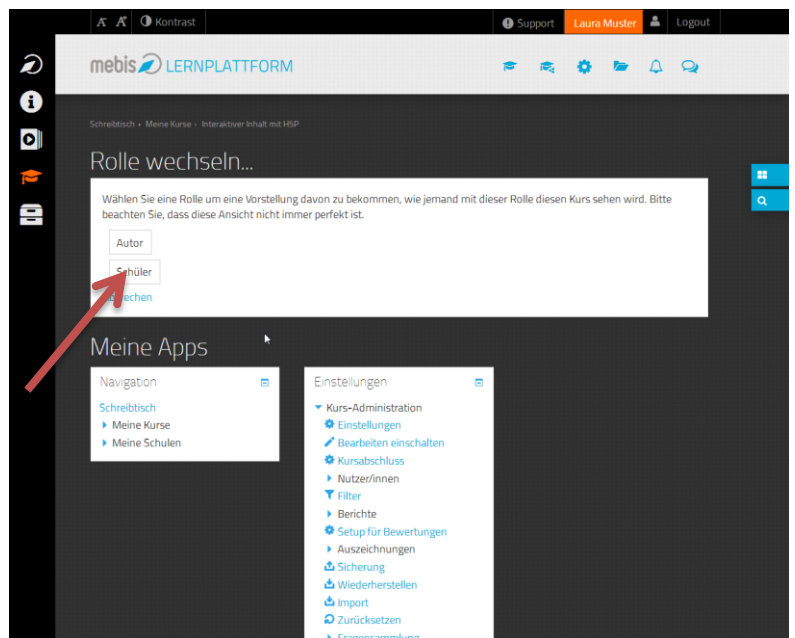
A A Kontrast

Support Laura Muster Logout

mebis LERNPLATTFORM

Schreibtisch › Meine Kurse › Interaktiver Inhalt mit H5P

Rolle wechseln...

Wählen Sie eine Rolle um eine Vorstellung davon zu bekommen, wie jemand mit dieser Rolle diesen Kurs sehen wird. Bitte beachten Sie, dass diese Ansicht nicht immer perfekt ist.

Autor

Schüler

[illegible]rechen

Meine Apps

Navigation

Schreibtisch
Meine Kurse
Meine Schulen

Einstellungen

Kurs-Administration
Einstellungen
Bearbeiten einschalten
Kursabschluss
Nutzer/innen
Filter
Berichte
Setup für Bewertungen
Auszeichnungen
Sicherung
Wiederherstellen
Import
Zurücksetzen
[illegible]